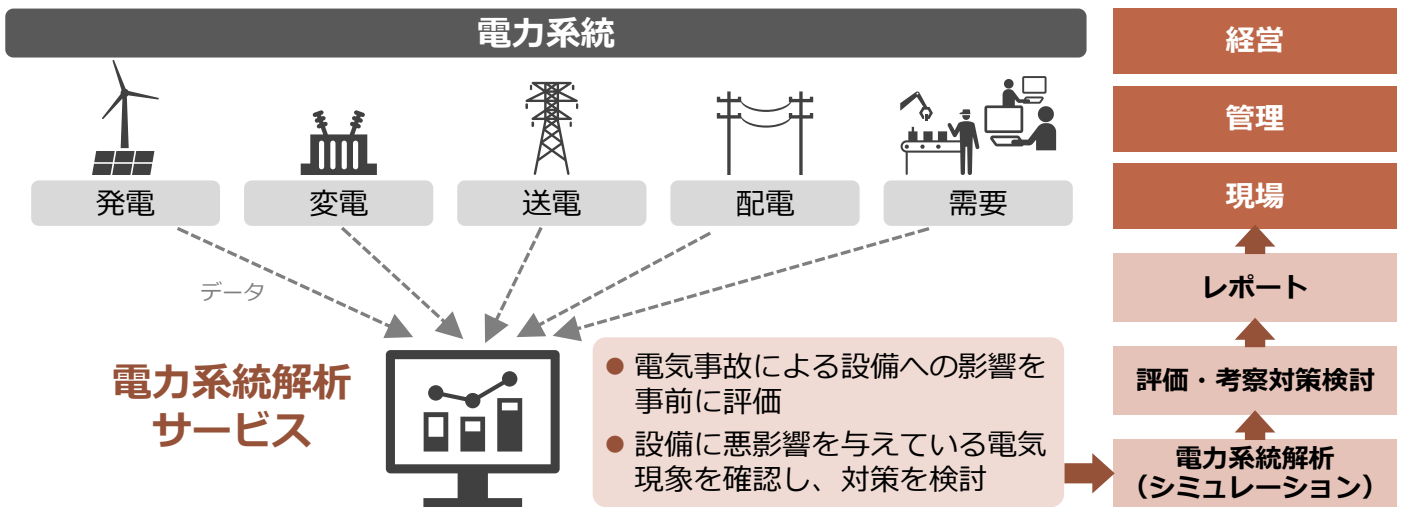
電力系統

発電

変電

送電

配電

需要

データ

電力系統解析
サービス

● 電気事故による設備への影響を事前に評価

● 設備に悪影響を与えている電気現象を確認し、対策を検討

経営

管理

現場

レポート

評価・考察対策検討

電力系統解析
(シミュレーション)